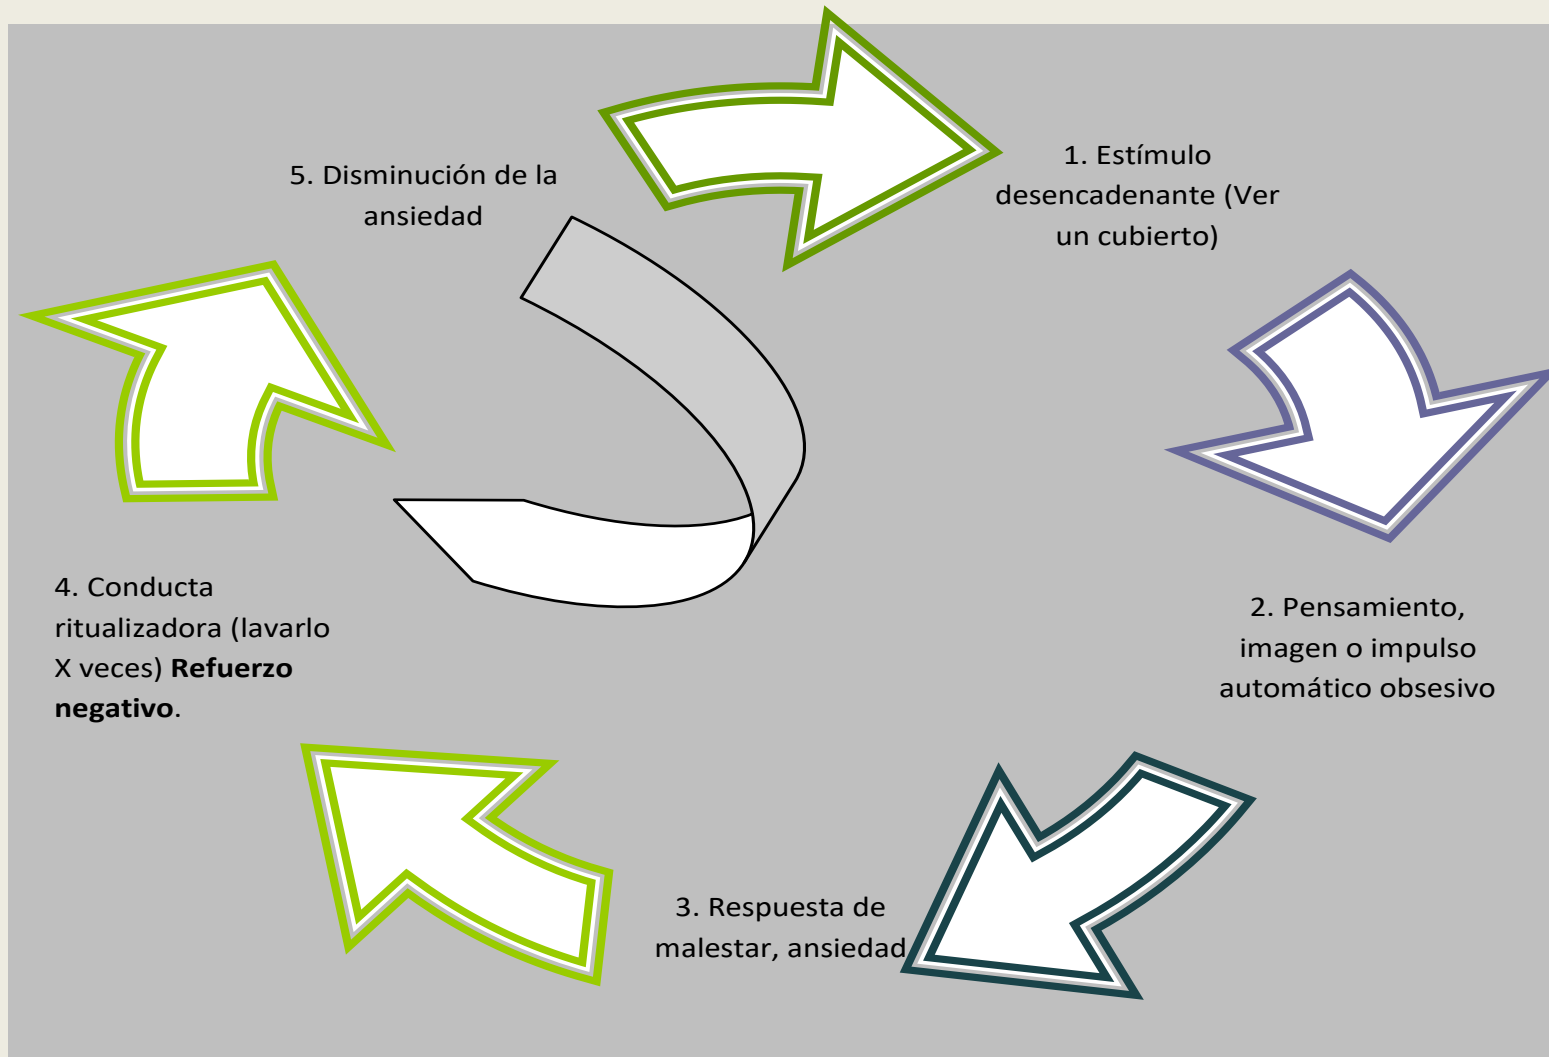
5. Disminución de la ansiedad

1. Estímulo desencadenante (Ver un cubierto)

2. Pensamiento, imagen o impulso automático obsesivo

3. Respuesta de malestar, ansiedad

4. Conducta ritualizadora (lavarlo X veces) **Refuerzo negativo**.